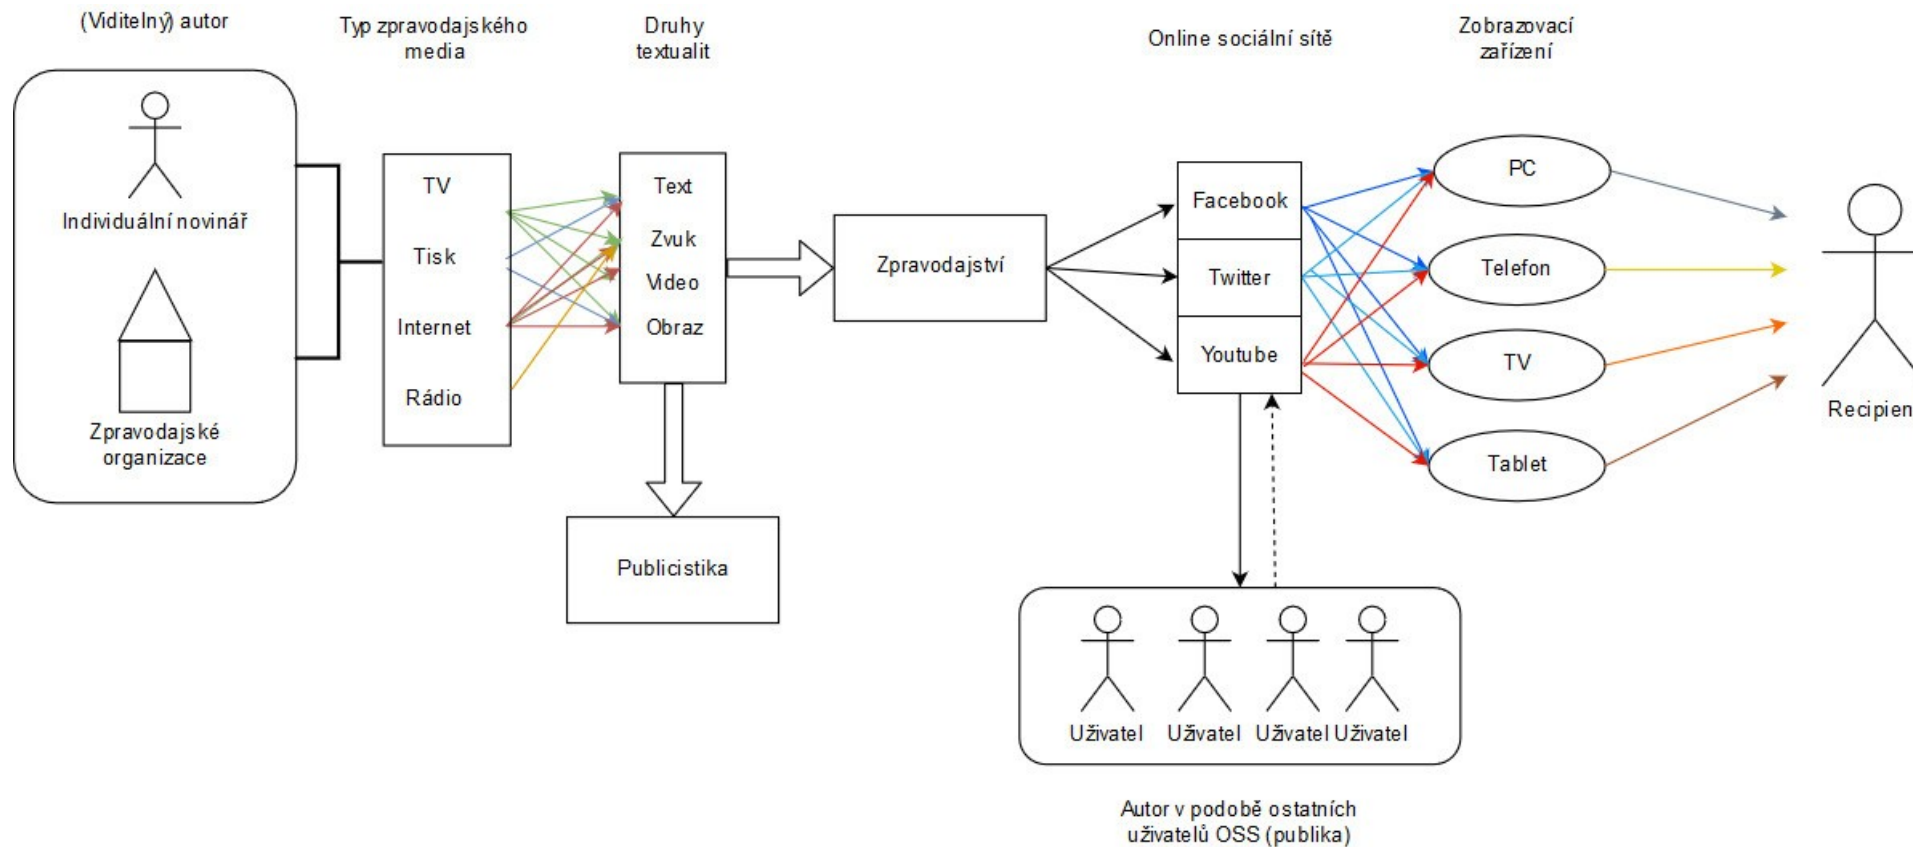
(Viditelný) autor

Typ zpravodajského media

Druhy textualit

Online sociální sítě

Zobrazovací zařízení

Individuální novinář

Zpravodajské organizace

TV

Tisk

Internet

Rádio

Text

Zvuk

Video

Obraz

Publicistika

Zpravodajství

Facebook

Twitter

Youtube

PC

Telefon

TV

Tablet

Recipien

Uživatel Uživatel Uživatel Uživatel

Autor v podobě ostatních uživatelů OSS (publika)